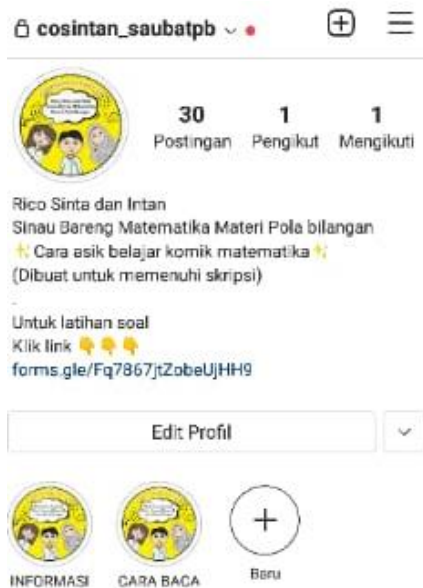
cosintan_saubatpb

30 Postingan
1 Pengikut
1 Mengikuti

Rico Sinta dan Intan
Sinau Bareng Matematika Materi Pola bilangan
✨ Cara asik belajar komik matematika ✨
(Dibuat untuk memenuhi skripsi)
.
Untuk latihan soal
Klik link 👇👇👇
forms.gle/Fq7867jtZobeUjHH9

Edit Profil

INFORMASI
CARA BACA
Baru